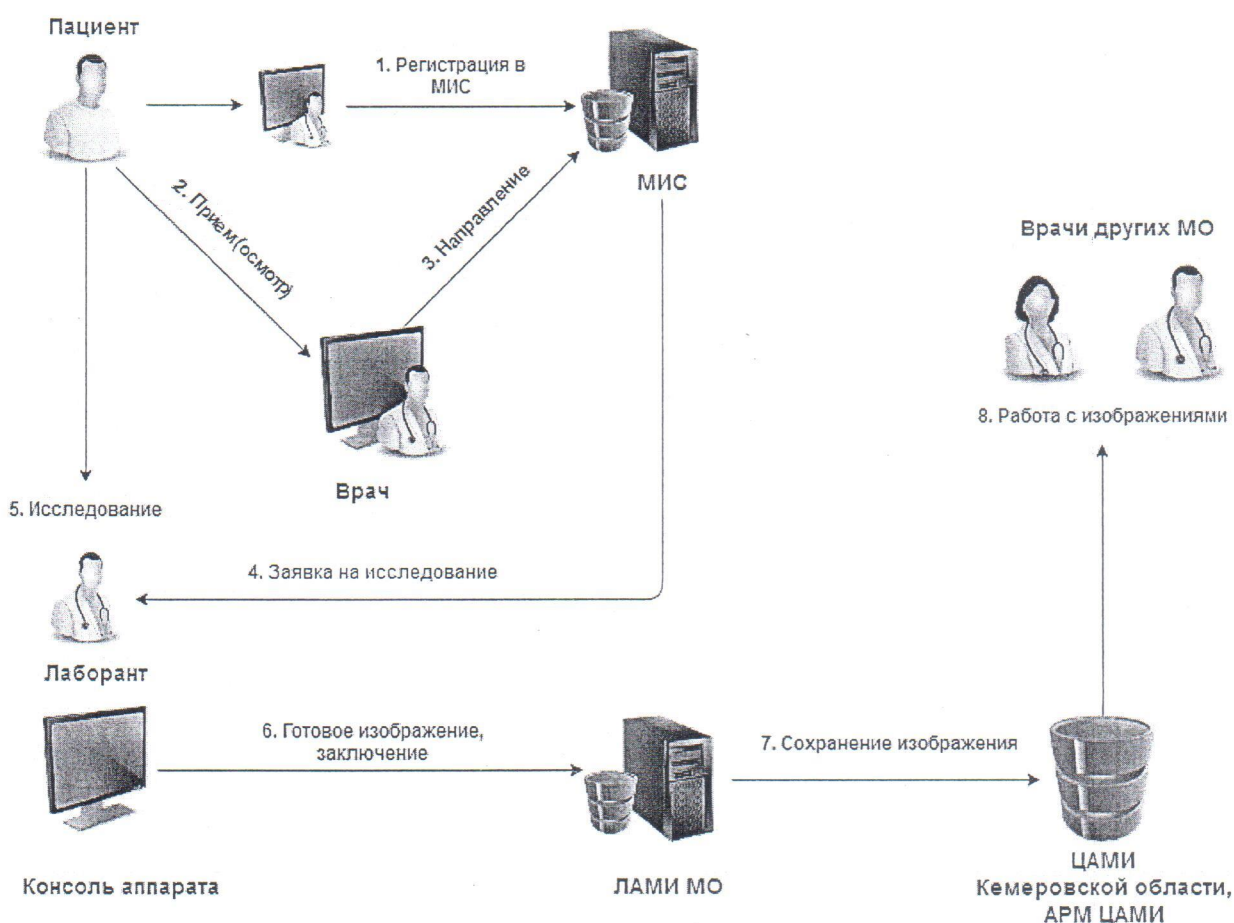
Пациент

1. Регистрация в МИС

МИС

2. Прием(осмотр)

3. Направление

Врачи других МО

8. Работа с изображениями

Врач

5. Исследование

4. Заявка на исследование

Лаборант

6. Готовое изображение, заключение

7. Сохранение изображения

Консоль аппарата

ЛАМИ МО

ЦАМИ Кемеровской области, АРМ ЦАМИ